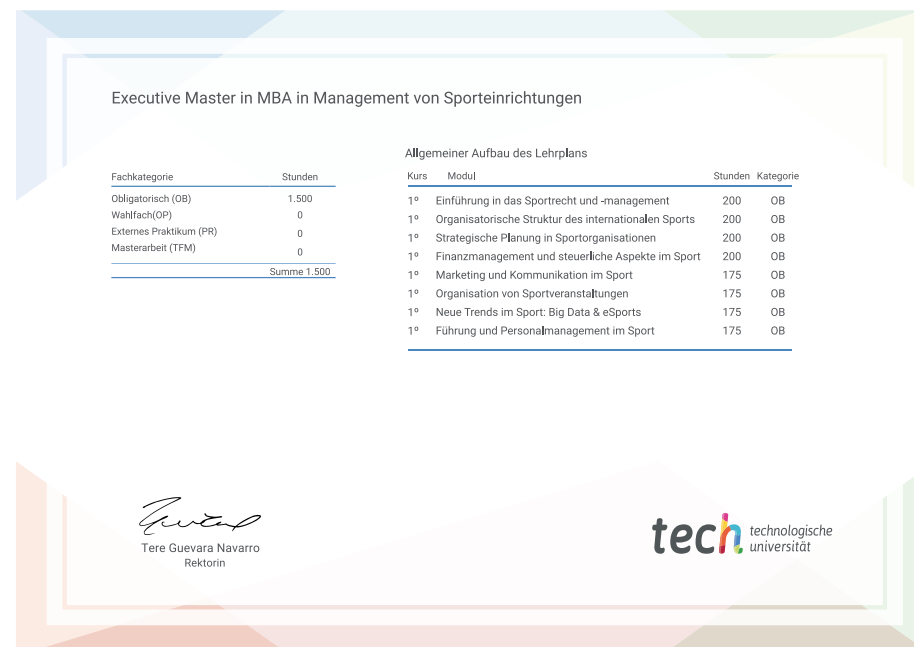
Executive Master in MBA in Management von Sporteinrichtungen

| Fachkategorie | Stunden |
|---|---|
| Obligatorisch (OB) | 1.500 |
| Wahlfach(OP) | 0 |
| Externes Praktikum (PR) | 0 |
| Masterarbeit (TFM) | 0 |
| | Summe 1.500 |

Allgemeiner Aufbau des Lehrplans

| Kurs | Modul | Stunden | Kategorie |
|---|---|---|---|
| 1º | Einführung in das Sportrecht und -management | 200 | OB |
| 1º | Organisatorische Struktur des internationalen Sports | 200 | OB |
| 1º | Strategische Planung in Sportorganisationen | 200 | OB |
| 1º | Finanzmanagement und steuerliche Aspekte im Sport | 200 | OB |
| 1º | Marketing und Kommunikation im Sport | 175 | OB |
| 1º | Organisation von Sportveranstaltungen | 175 | OB |
| 1º | Neue Trends im Sport: Big Data & eSports | 175 | OB |
| 1º | Führung und Personalmanagement im Sport | 175 | OB |

Tere Guevara Navarro
Rektorin

tech technologische universität